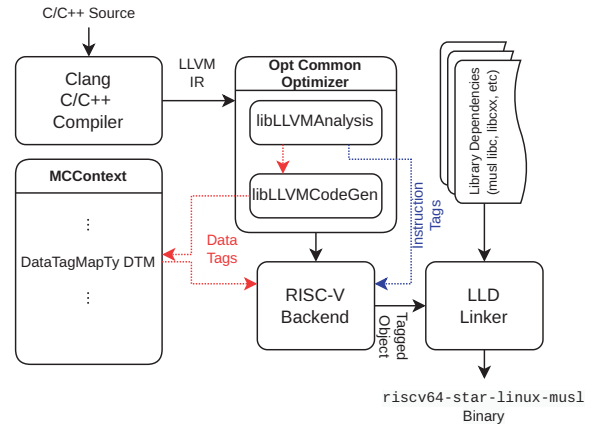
C/C++ Source

Clang C/C++ Compiler

LLVM IR

Opt Common Optimizer

libLLVMAnalysis

libLLVMCodeGen

MCContext

⋮

DataTagMapTy DTM

⋮

Data Tags

Instruction Tags

Library Dependencies (musl libc, libcxx, etc)

RISC-V Backend

Tagged Object

LLD Linker

riscv64-star-linux-musl Binary